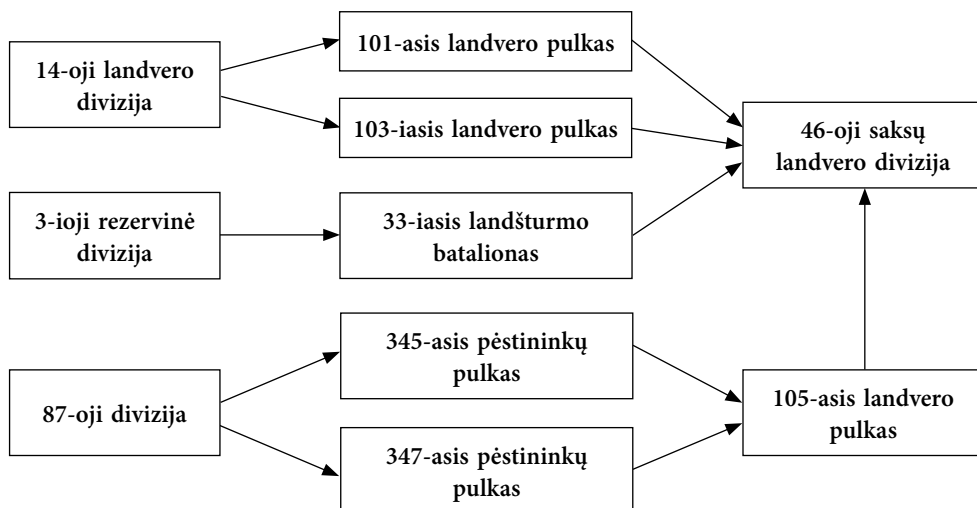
14-oji landvero divizija

101-asis landvero pulkas

103-iasis landvero pulkas

46-oji saksų landvero divizija

3-ioji rezervinė divizija

33-iasis landšturmo batalionas

87-oji divizija

345-asis pėstininkų pulkas

347-asis pėstininkų pulkas

105-asis landvero pulkas